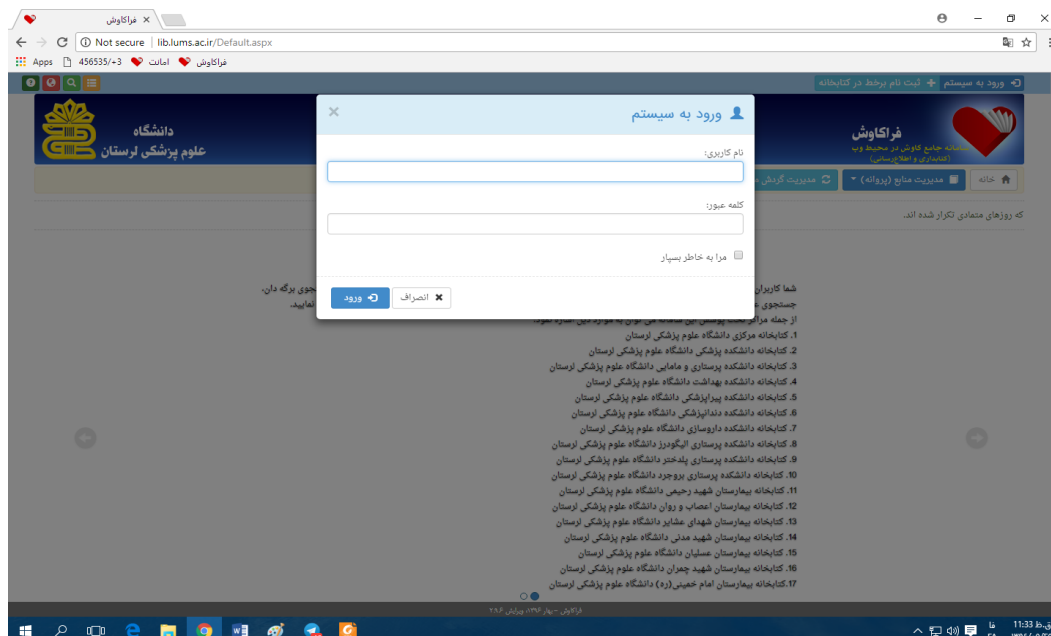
فراکاوش ×

Not secure | lib.lums.ac.ir/Default.aspx

Apps 456535/-3 امانت فراکاوش

ورود به سیستم + ثبت نام برخط در کتابخانه

دانشگاه
علوم پزشکی لرستان

فراکاوش
سامانه جامع کاوش در محیط وب
(کتابداری و اطلاع‌رسانی)

خانه مدیریت منابع (پروانه) مدیریت گردش

که روزهای متمادی تکرار شده اند.

ورود به سیستم ×

نام کاربری:

کلمه عبور:

مرا به خاطر بسپار

ورود انصراف

شما کاربران
جستجوی
از جمله مرا

1. کتابخانه مرکزی دانشگاه علوم پزشکی لرستان
2. کتابخانه دانشکده پزشکی دانشگاه علوم پزشکی لرستان
3. کتابخانه دانشکده پرستاری و مامایی دانشگاه علوم پزشکی لرستان
4. کتابخانه دانشکده بهداشت دانشگاه علوم پزشکی لرستان
5. کتابخانه دانشکده پیراپزشکی دانشگاه علوم پزشکی لرستان
6. کتابخانه دانشکده دندانپزشکی دانشگاه علوم پزشکی لرستان
7. کتابخانه دانشکده داروسازی دانشگاه علوم پزشکی لرستان
8. کتابخانه دانشکده پرستاری الیگودرز دانشگاه علوم پزشکی لرستان
9. کتابخانه دانشکده پرستاری پلدختر دانشگاه علوم پزشکی لرستان
10. کتابخانه دانشکده پرستاری بروجرد دانشگاه علوم پزشکی لرستان
11. کتابخانه بیمارستان شهید رحیمی دانشگاه علوم پزشکی لرستان
12. کتابخانه بیمارستان اعصاب و روان دانشگاه علوم پزشکی لرستان
13. کتابخانه بیمارستان شهدای عشایر دانشگاه علوم پزشکی لرستان
14. کتابخانه بیمارستان شهید مدنی دانشگاه علوم پزشکی لرستان
15. کتابخانه بیمارستان عسلیان دانشگاه علوم پزشکی لرستان
16. کتابخانه بیمارستان شهید چمران دانشگاه علوم پزشکی لرستان
17. کتابخانه بیمارستان امام خمینی(ره) دانشگاه علوم پزشکی لرستان

جوی برگه دان،
نمایید.

فراکاوش - بهار ۱۳۹۶، ویرایش ۲.۹.۶

11:33 ق.ظ
فا